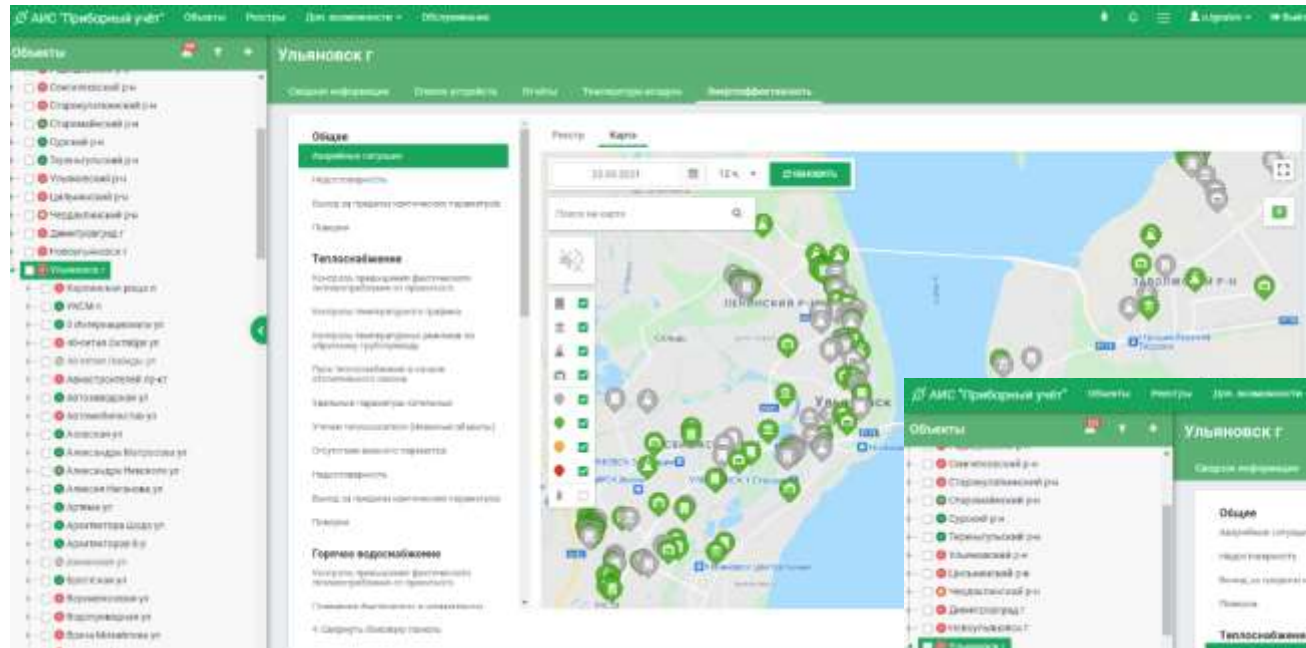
АИС "Приборный учёт" Объекты Реестры Доп. возможности Обслуживание

Объекты

Ульяновск г

Сводная информация Список устройств Отчёты Температурные графики Энергоэффективность

Общее
Аварийные ситуации
Недостоверность
Выход за пределы критических параметров
Помехи

Теплоснабжение
Контроль превышения фактического теплопотребления от проектного
Контроль температурного графика
Контроль температурных режимов по обратному трубопроводу
Пуск теплоснабжения в начале отопительного сезона
Завышение параметров потребления
Утечки теплоносителя
Отсутствие важного параметра
Недостоверность
Выход за пределы критических параметров
Помехи

Горячее водоснабжение
Контроль превышения фактического теплопотребления от проектного
Свернуть боковую панель

Реестр Карта

23.03.2021 12 ч. Показать

Поиск на карте

ЛЕНИНСКИЙ Р-Н
ЗАВОЛЖСКИЙ Р-Н
Ульяновск

АИС "Приборный учёт" Объекты Реестры Доп. возможности
Объекты
Ульяновск г
Сводная информация
Засвияжский р-н
Старокулаткинский р-н
Старомайнский р-н
Сурский р-н
Тереньгульский р-н
Ульяновский р-н
Цильнинский р-н
Чердаклинский р-н
Димитровград г
Новоульяновск г
Общее
Аварийные ситуации
Недостоверность
Выход за пределы
Помехи
Теплоснабжение